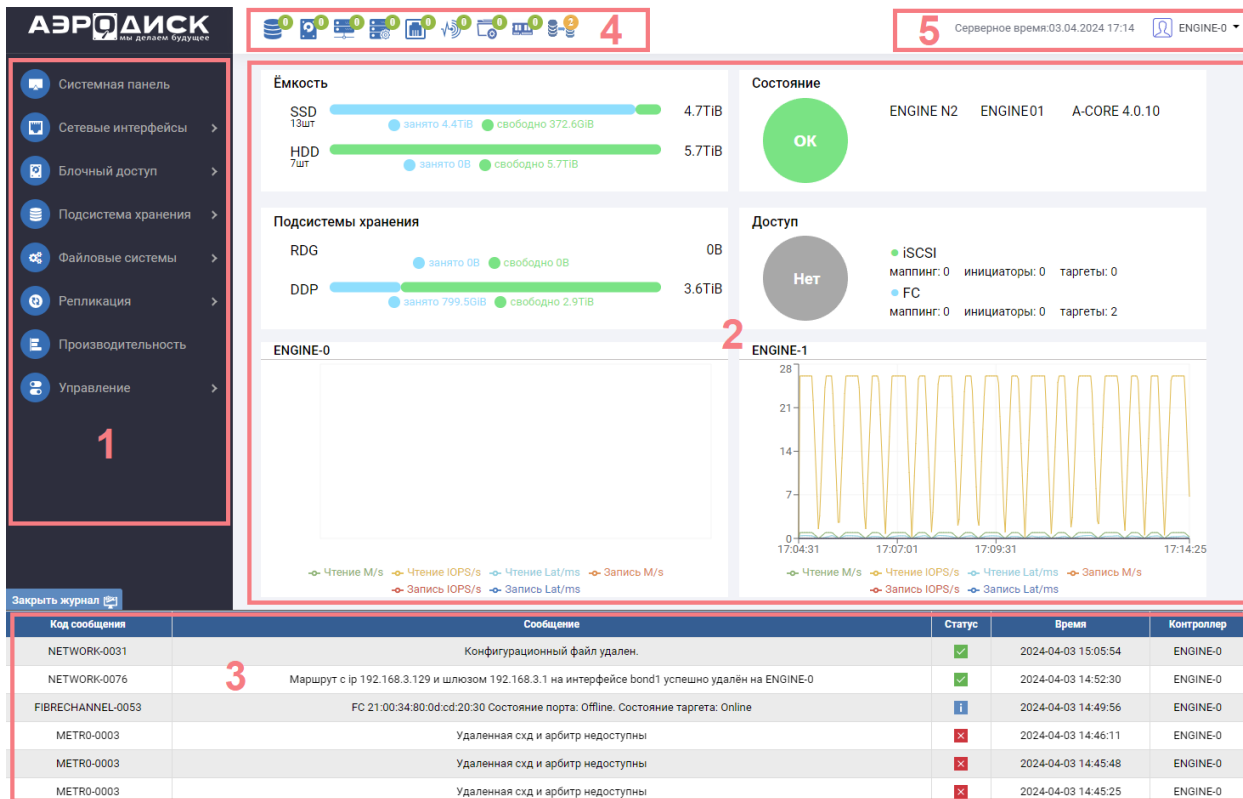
АЭРОДИСК
мы делаем будущее

0 0 0 0 0 0 0 0 2
4
5 Серверное время:03.04.2024 17:14 ENGINE-0

Системная панель
Сетевые интерфейсы
Блочный доступ
Подсистема хранения
Файловые системы
Репликация
Производительность
Управление
1

Ёмкость
SSD 13шт — занято 4.4TiB, свободно 372.6GiB — 4.7TiB
HDD 7шт — занято 0B, свободно 5.7TiB — 5.7TiB

Состояние
OK
ENGINE N2 ENGINE01 A-CORE 4.0.10

Подсистемы хранения
RDG — занято 0B, свободно 0B — 0B
DDP — занято 799.5GiB, свободно 2.9TiB — 3.6TiB

Доступ
Нет
iSCSI
маппинг: 0 инициаторы: 0 таргеты: 0
FC
маппинг: 0 инициаторы: 0 таргеты: 2

2

ENGINE-0
Чтение M/s Чтение IOPS/s Чтение Lat/ms Запись M/s
Запись IOPS/s Запись Lat/ms

ENGINE-1
28
21
14
7
0
17:04:31 17:07:01 17:09:31 17:14:25
Чтение M/s Чтение IOPS/s Чтение Lat/ms Запись M/s
Запись IOPS/s Запись Lat/ms

Закрыть журнал

3

| Код сообщения | Сообщение | Статус | Время | Контроллер |
|---|---|---|---|---|
| NETWORK-0031 | Конфигурационный файл удален. | ✓ | 2024-04-03 15:05:54 | ENGINE-0 |
| NETWORK-0076 | Маршрут с ip 192.168.3.129 и шлюзом 192.168.3.1 на интерфейсе bond1 успешно удалён на ENGINE-0 | ✓ | 2024-04-03 14:52:30 | ENGINE-0 |
| FIBRECHANNEL-0053 | FC 21:00:34:80:0d:cd:20:30 Состояние порта: Offline. Состояние таргета: Online | i | 2024-04-03 14:49:56 | ENGINE-0 |
| METR0-0003 | Удаленная схд и арбитр недоступны | ✕ | 2024-04-03 14:46:11 | ENGINE-0 |
| METR0-0003 | Удаленная схд и арбитр недоступны | ✕ | 2024-04-03 14:45:48 | ENGINE-0 |
| METR0-0003 | Удаленная схд и арбитр недоступны | ✕ | 2024-04-03 14:45:25 | ENGINE-0 |